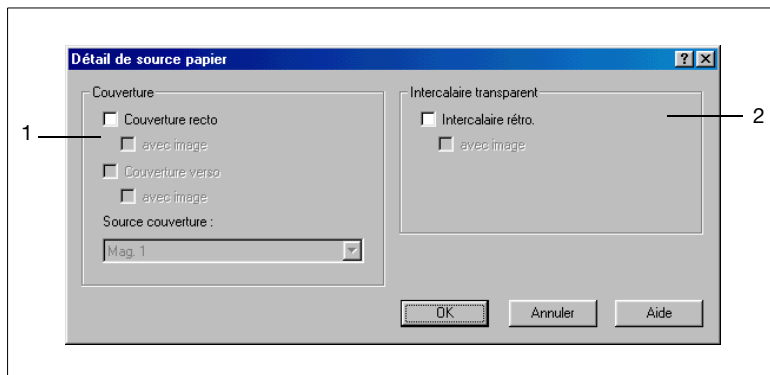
Détail de source papier

?

Couverture

Couverture recto

avec image

Couverture verso

avec image

Source couverture :

Mag. 1

Intercalaire transparent

Intercalaire rétro.

avec image

OK

Annuler

Aide

1

2